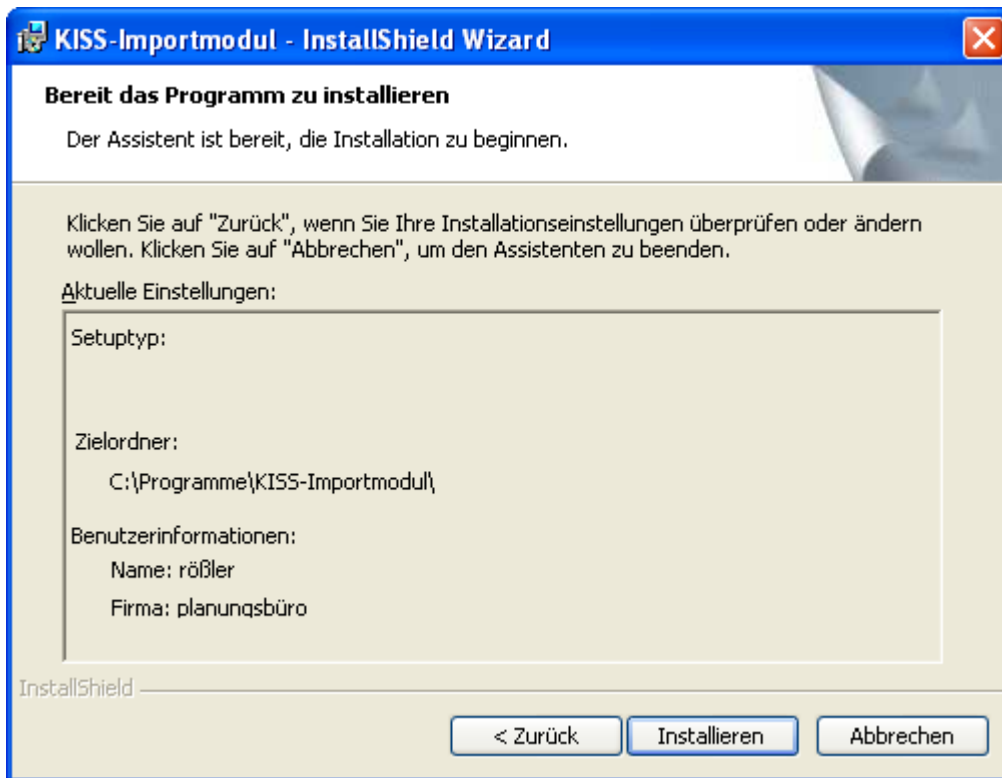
KISS-Importmodul - InstallShield Wizard

Bereit das Programm zu installieren

Der Assistent ist bereit, die Installation zu beginnen.

Klicken Sie auf "Zurück", wenn Sie Ihre Installationseinstellungen überprüfen oder ändern wollen. Klicken Sie auf "Abbrechen", um den Assistenten zu beenden.

Aktuelle Einstellungen:

Setuptyp:

Zielordner:

C:\Programme\KISS-Importmodul\

Benutzerinformationen:

Name: rößler

Firma: planungsbüro

InstallShield

< Zurück

Installieren

Abbrechen